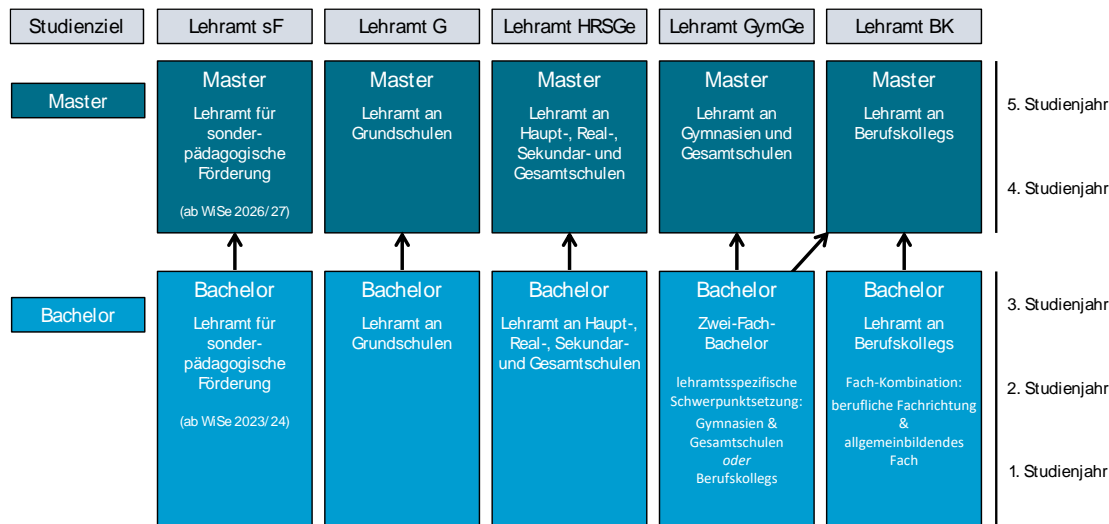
Studienziel | Lehramt sF | Lehramt G | Lehramt HRSGe | Lehramt GymGe | Lehramt BK

Master

Master
Lehramt für sonderpädagogische Förderung
(ab WiSe 2026/27)

Master
Lehramt an Grundschulen

Master
Lehramt an Haupt-, Real-, Sekundar- und Gesamtschulen

Master
Lehramt an Gymnasien und Gesamtschulen

Master
Lehramt an Berufskollegs

5. Studienjahr
4. Studienjahr

Bachelor

Bachelor
Lehramt für sonderpädagogische Förderung
(ab WiSe 2023/24)

Bachelor
Lehramt an Grundschulen

Bachelor
Lehramt an Haupt-, Real-, Sekundar- und Gesamtschulen

Bachelor
Zwei-Fach-Bachelor
lehramtsspezifische Schwerpunktsetzung:
Gymnasien & Gesamtschulen
*oder*
Berufskollegs

Bachelor
Lehramt an Berufskollegs
Fach-Kombination:
berufliche Fachrichtung
&
allgemeinbildendes Fach

3. Studienjahr
2. Studienjahr
1. Studienjahr